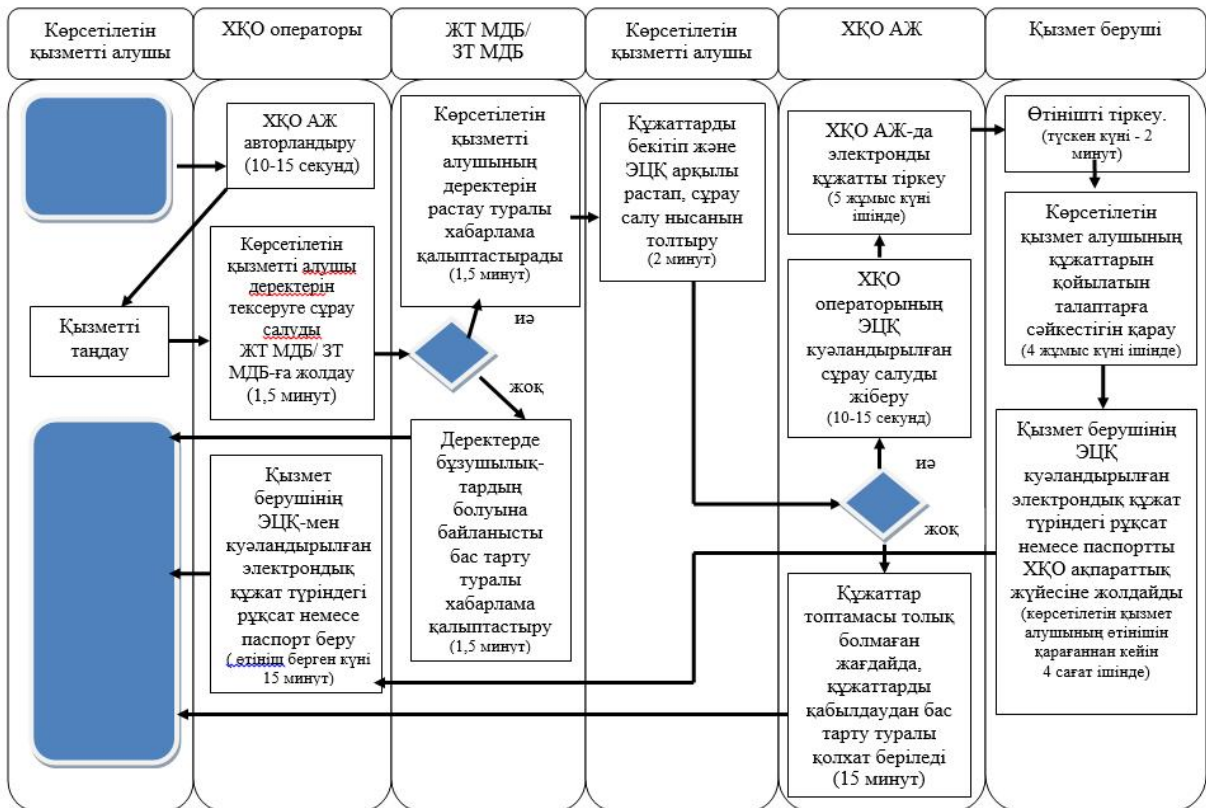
Көрсетілетін қызметті алушы

ХҚО операторы

ЖТ МДБ/ ЗТ МДБ

Көрсетілетін қызметті алушы

ХҚО АЖ

Қызмет беруші

ХҚО АЖ авторландыру (10-15 секунд)

Қызметті таңдау

Көрсетілетін қызметті алушы деректерін тексеруге сұрау салуды ЖТ МДБ/ ЗТ МДБ-ға жолдау (1,5 минут)

Көрсетілетін қызметті алушының деректерін растау туралы хабарлама қалыптастырады (1,5 минут)

иә

жоқ

Деректерде бұзушылық-тардың болуына байланысты бас тарту туралы хабарлама қалыптастыру (1,5 минут)

Қызмет берушінің ЭЦҚ-мен куәландырылған электрондық құжат түріндегі рұқсат немесе паспорт беру (өтініш берген күні 15 минут)

Құжаттарды бекітіп және ЭЦҚ арқылы растап, сұрау салу нысанын толтыру (2 минут)

ХҚО АЖ-да электронды құжатты тіркеу (5 жұмыс күні ішінде)

ХҚО операторының ЭЦҚ куәландырылған сұрау салуды жіберу (10-15 секунд)

иә

жоқ

Құжаттар топтамасы толық болмаған жағдайда, құжаттарды қабылдаудан бас тарту туралы қолхат беріледі (15 минут)

Өтінішті тіркеу. (түскен күні - 2 минут)

Көрсетілетін қызмет алушының құжаттарын қойылатын талаптарға сәйкестігін қарау (4 жұмыс күні ішінде)

Қызмет берушінің ЭЦҚ куәландырылған электрондық құжат түріндегі рұқсат немесе паспортты ХҚО ақпараттық жүйесіне жолдайды (көрсетілетін қызмет алушының өтінішін қарағаннан кейін 4 сағат ішінде)